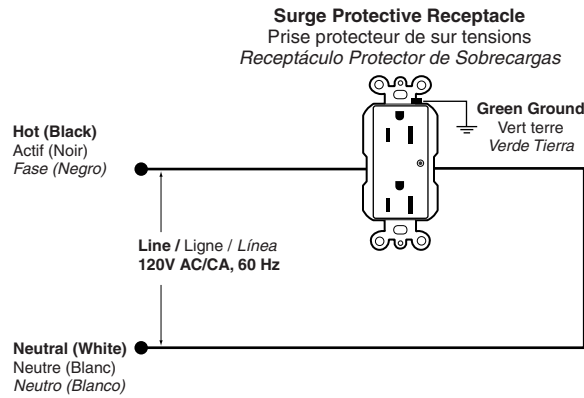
Surge Protective Receptacle
Prise protecteur de sur tensions
Receptáculo Protector de Sobrecargas

Green Ground
Vert terre
Verde Tierra

Hot (Black)
Actif (Noir)
Fase (Negro)

Line / Ligne / Línea
120V AC/CA, 60 Hz

Neutral (White)
Neutre (Blanc)
Neutro (Blanco)